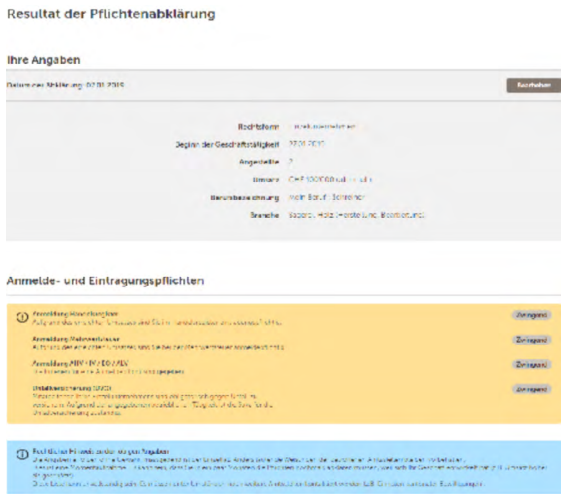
Resultat der Pflichtenabklärung

Ihre Angaben

Datum der Abklärung: 07.01.2019

Bearbeiten

| | |
|---|---|
| Rechtsform | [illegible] |
| Beginn der Geschäftstätigkeit | 07.01.2019 |
| Angestellte | 2 |
| Umsatz | CHF 100'000 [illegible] |
| Berufsbezeichnung | Holz Bau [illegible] |
| Branche | Baugewerbe, Holz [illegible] |

Anmelde- und Eintragungspflichten

Anmeldung Handelsregister
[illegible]

Zwingend

Anmeldung Mehrwertsteuer
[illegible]

Zwingend

Anmeldung AHV / IV / EO / ALV
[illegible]

Zwingend

Unfallversicherung (UVG)
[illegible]

Zwingend

Rechtlicher Hinweis zu den obigen Angaben
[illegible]